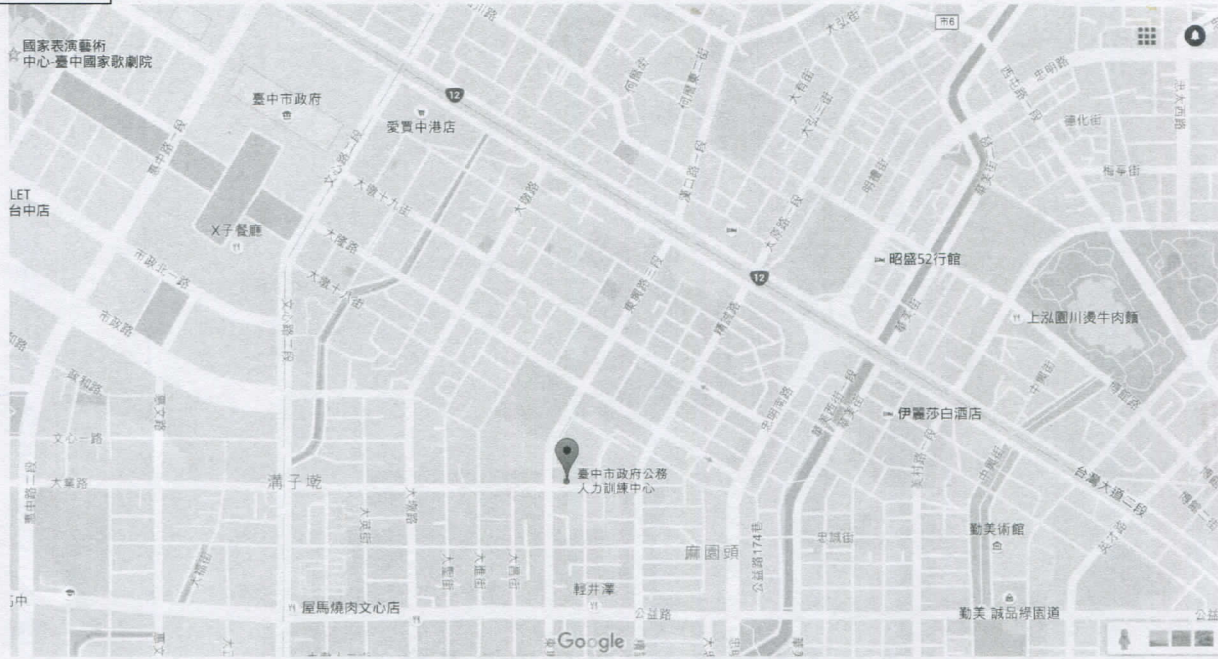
國家表演藝術中心-臺中國家歌劇院

臺中市政府

愛買中港店

12

市6

LET
台中店

X子餐廳

大墩路

大業路

市政路

市政北一路

文心路二段

大墩十九街

大墩十八街

昭盛52行館

12

上泓園川燙牛肉麵

伊麗莎白酒店

臺中市政府公務人力訓練中心

滿子嘧

麻園頭

公益路174巷

勤美術館

勤美 誠品綠園道

輕井澤

屋馬燒肉文心店

公益路

台灣大道二段

大墩路

文心一路

大業路

惠中路二段

Google

公益

中